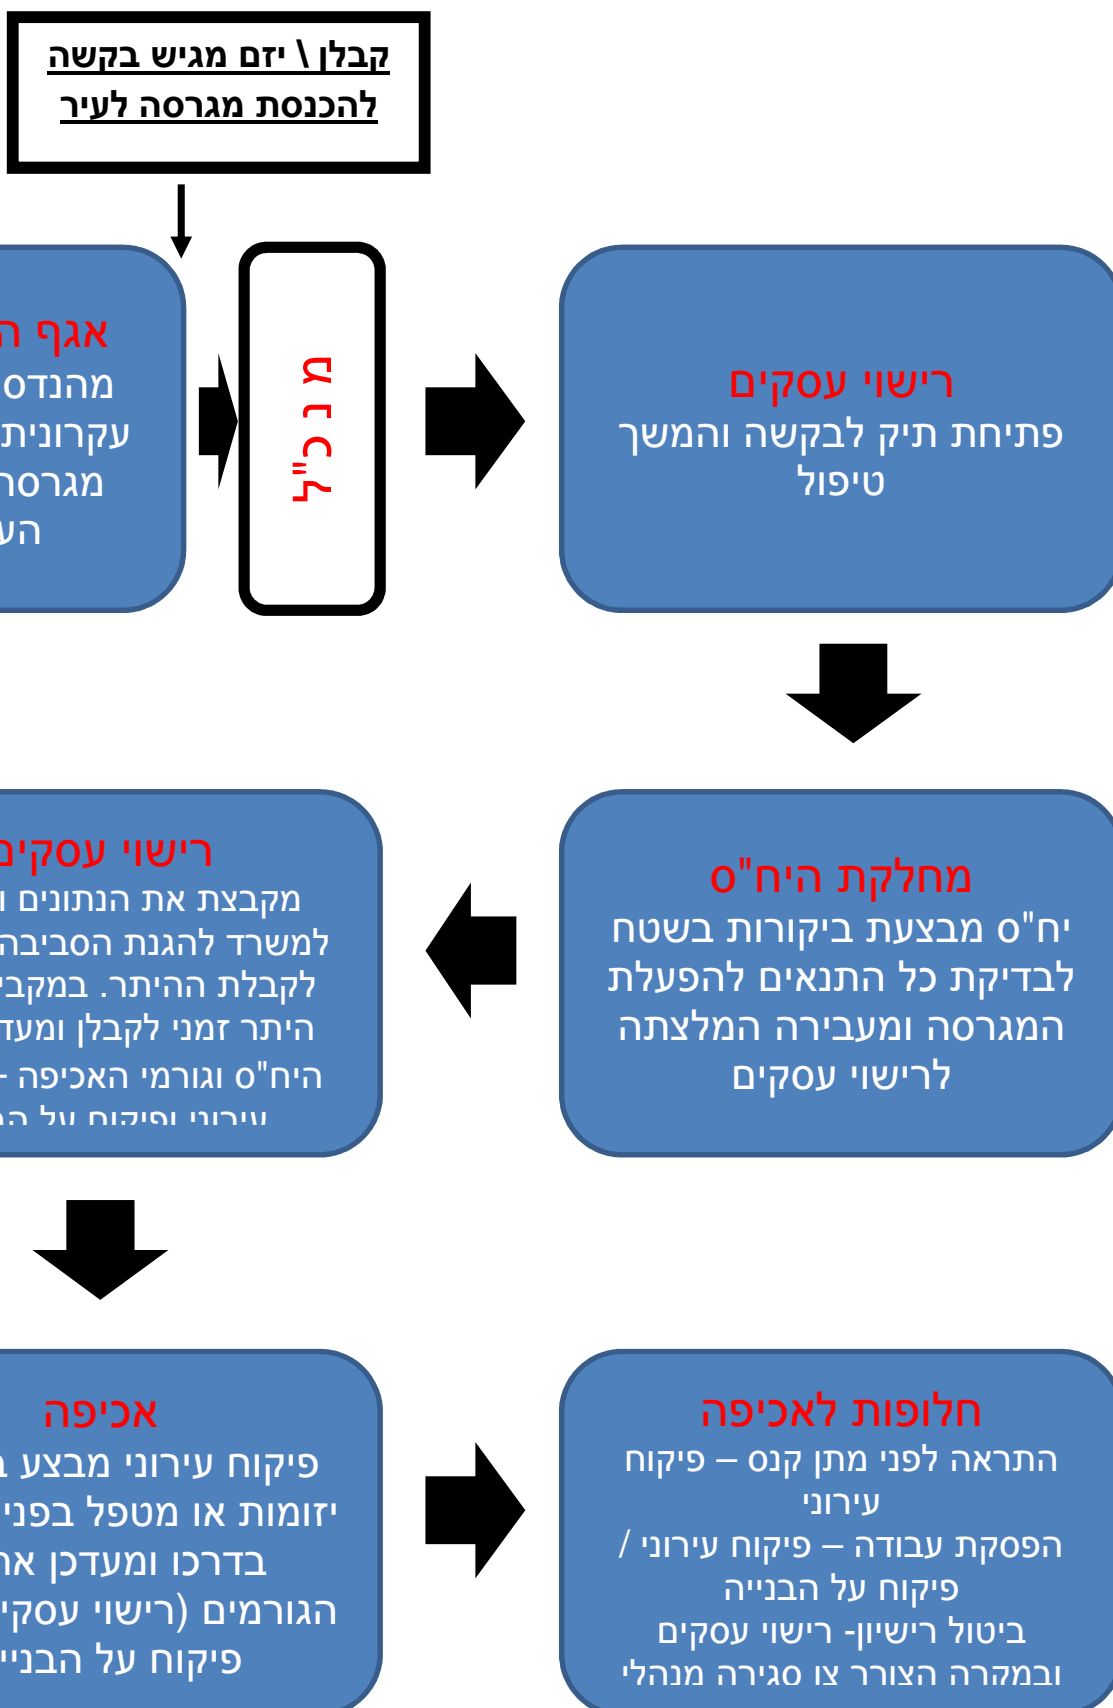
קבלן \ יזם מגיש בקשה להכנסת מגרסה לעיר

מ נ כ"ל

רישוי עסקים
פתיחת תיק לבקשה והמשך טיפול

אגף ה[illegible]
מהנדס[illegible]
עקרונית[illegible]
מגרסו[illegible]
הע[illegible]

מחלקת היח"ס
יח"ס מבצעת ביקורות בשטח לבדיקת כל התנאים להפעלת המגרסה ומעבירה המלצתה לרישוי עסקים

רישוי עסקי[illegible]
מקבצת את הנתונים ו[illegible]
למשרד להגנת הסביבה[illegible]
לקבלת ההיתר. במקבי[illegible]
היתר זמני לקבלן ומעד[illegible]
היח"ס וגורמי האכיפה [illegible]
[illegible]

אכיפה
פיקוח עירוני מבצע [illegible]
יזומות או מטפל בפני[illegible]
בדרכו ומעדכן א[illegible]
הגורמים (רישוי עסקי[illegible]
פיקוח על הבניי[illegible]

חלופות לאכיפה
התראה לפני מתן קנס – פיקוח עירוני
הפסקת עבודה – פיקוח עירוני / פיקוח על הבנייה
ביטול רישיון- רישוי עסקים
ובמקרה הצורך צו סגירה מנהלי